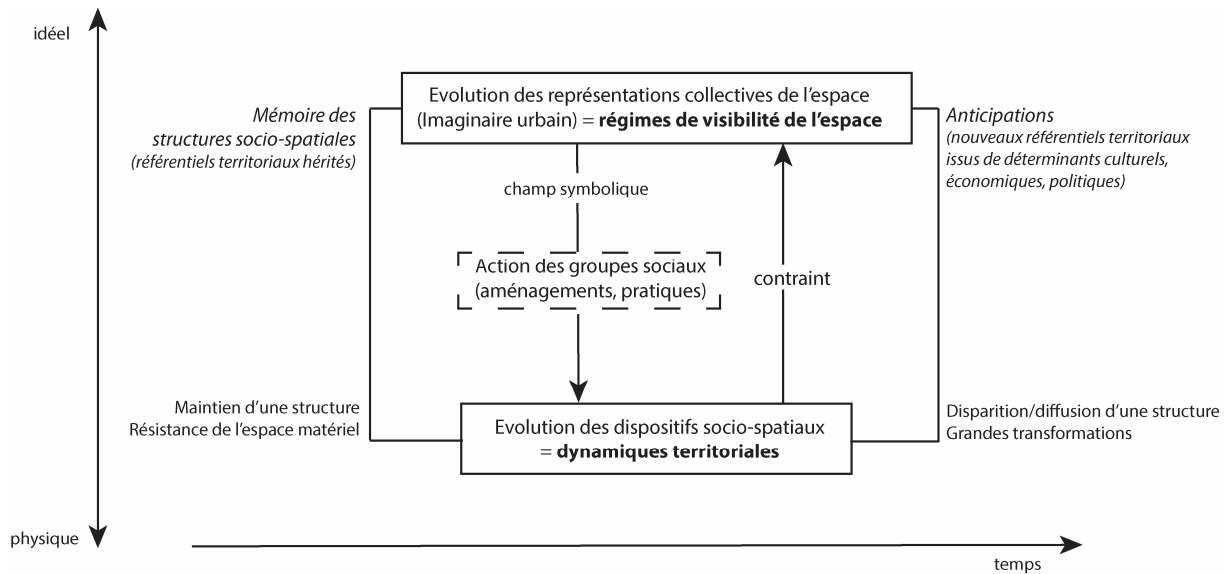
idéel

Mémoire des structures socio-spatiales
(référentiels territoriaux hérités)

Evolution des représentations collectives de l'espace (Imaginaire urbain) = **régimes de visibilité de l'espace**

Anticipations
(nouveaux référentiels territoriaux issus de déterminants culturels, économiques, politiques)

champ symbolique

Action des groupes sociaux (aménagements, pratiques)

contraint

Maintien d'une structure
Résistance de l'espace matériel

Evolution des dispositifs socio-spatiaux = **dynamiques territoriales**

Disparition/diffusion d'une structure
Grandes transformations

physique

temps